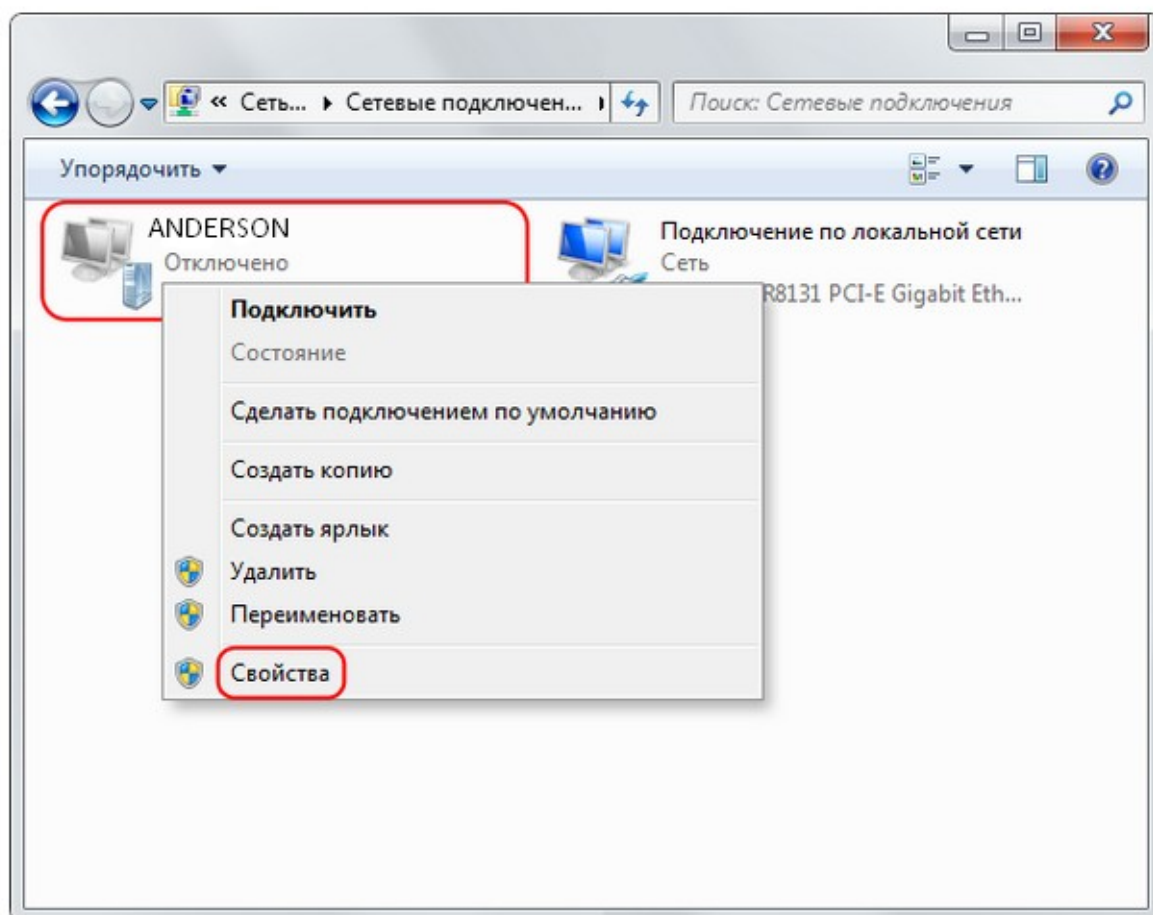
« Сеть... ▸ Сетевые подключен... ▸

Поиск: Сетевые подключения

Упорядочить ▾

ANDERSON
Отключено

Подключение по локальной сети
Сеть
R8131 PCI-E Gigabit Eth...

Подключить
Состояние
Сделать подключением по умолчанию
Создать копию
Создать ярлык
Удалить
Переименовать
Свойства